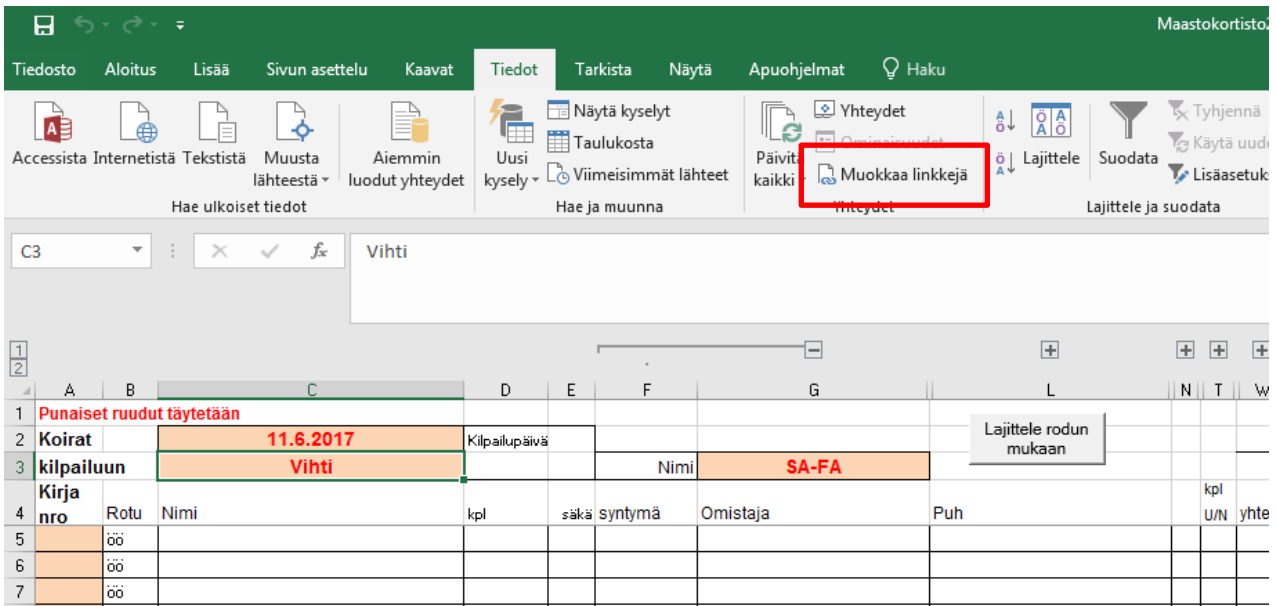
Maastokortisto2

Tiedosto Aloitus Lisää Sivun asettelu Kaavat Tiedot Tarkista Näytä Apuohjelmat Haku

Accessista Internetistä Tekstistä Muusta lähteestä Aiemmin luodut yhteydet
Hae ulkoiset tiedot

Uusi kysely Näytä kyselyt Taulukosta Viimeisimmät lähteet
Hae ja muunna

Päivitä kaikki Yhteydet Ominaisuudet Muokkaa linkkejä
Yhteydet

Lajittele Suodata Tyhjennä Käytä uud Lisäasetuks
Lajittele ja suodata

C3 Vihti

| | A | B | C | D | E | F | G | L | N | T | W |
|---|---|---|---|---|---|---|---|---|---|---|---|
| 1 | Punaiset ruudut täytetään | | | | | | | | | | |
| 2 | Koirat | | 11.6.2017 | Kilpailupäivä | | | | Lajittele rodun mukaan | | | |
| 3 | kilpailuun | | Vihti | | | Nimi | SA-FA | | | | |
| 4 | Kirja nro | Rotu | Nimi | kpl | säkä | syntymä | Omistaja | Puh | | kpl U/N | yhte |
| 5 | | öö | | | | | | | | | |
| 6 | | öö | | | | | | | | | |
| 7 | | öö | | | | | | | | | |